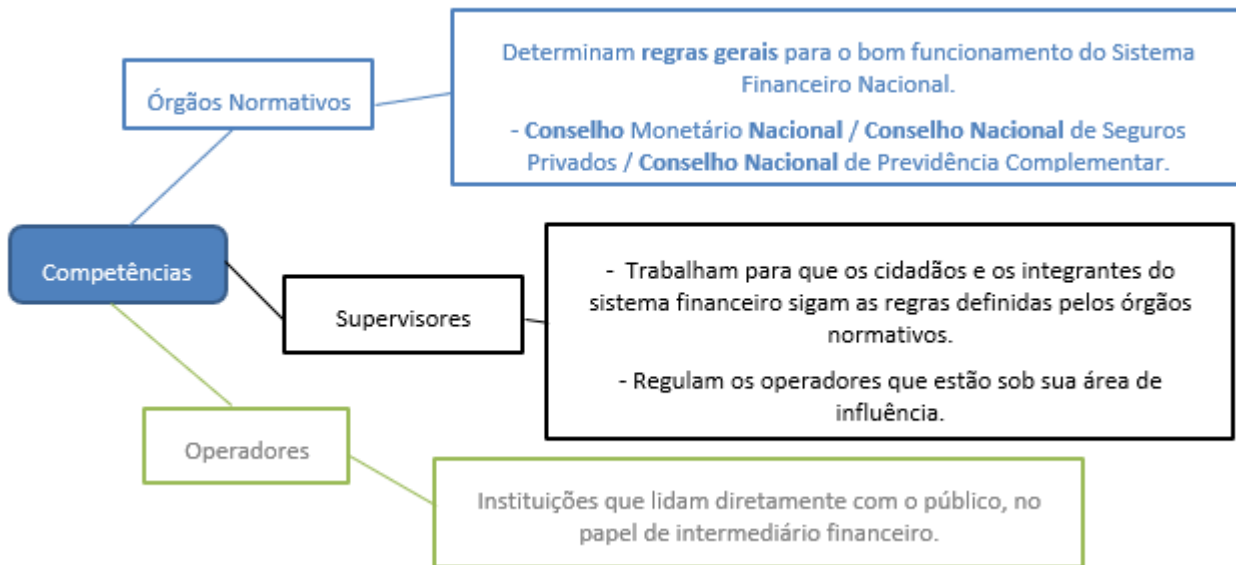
Órgãos Normativos

Determinam regras gerais para o bom funcionamento do Sistema Financeiro Nacional.

- Conselho Monetário Nacional / Conselho Nacional de Seguros Privados / Conselho Nacional de Previdência Complementar.

Competências

Supervisores

- Trabalham para que os cidadãos e os integrantes do sistema financeiro sigam as regras definidas pelos órgãos normativos.

- Regulam os operadores que estão sob sua área de influência.

Operadores

Instituições que lidam diretamente com o público, no papel de intermediário financeiro.